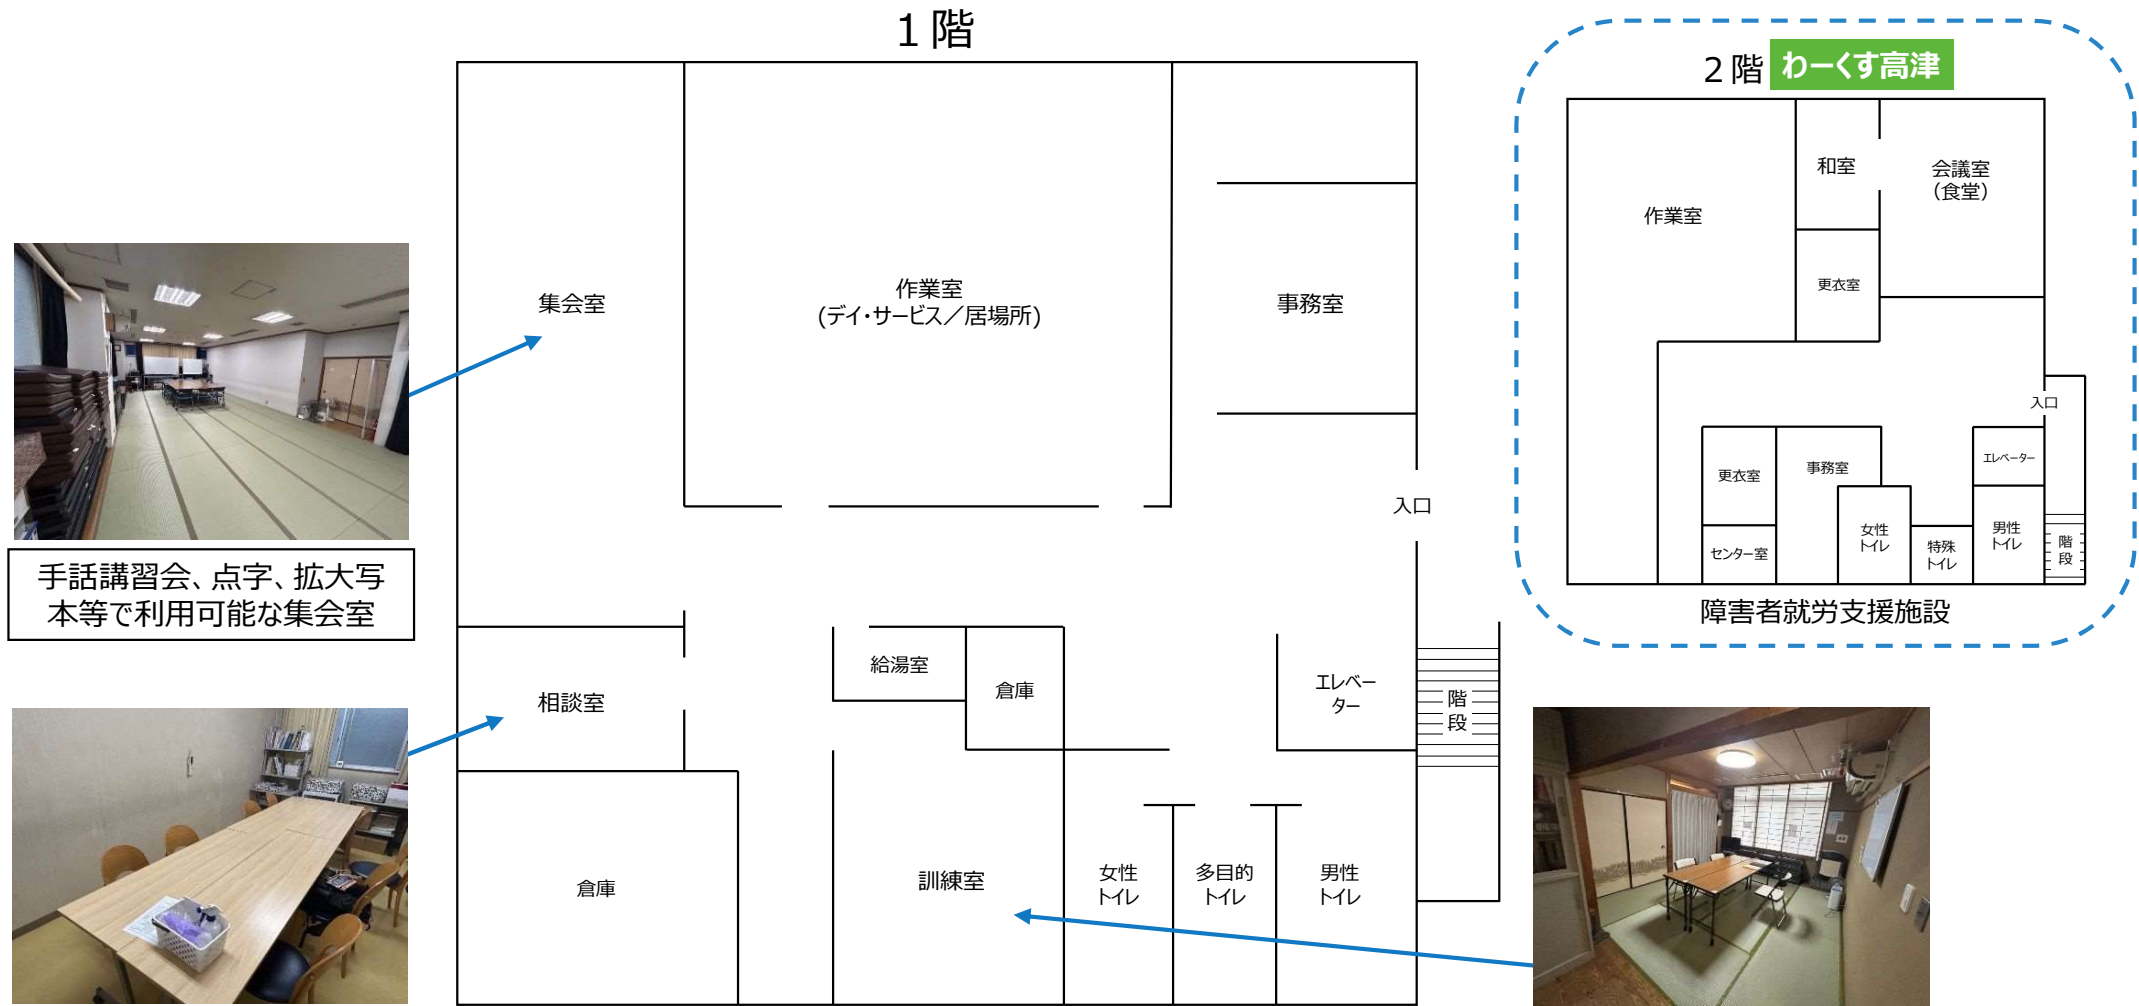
1 階

手話講習会、点字、拡大写本等で利用可能な集会室

集会室

作業室
(デイ・サービス/居場所)

事務室

入口

相談室

給湯室

倉庫

エレベーター

階段

倉庫

訓練室

女性トイレ

多目的トイレ

男性トイレ

2 階 わーくす高津

作業室

和室

会議室
(食堂)

更衣室

入口

更衣室

事務室

エレベーター

センター室

女性トイレ

特殊トイレ

男性トイレ

階段

障害者就労支援施設